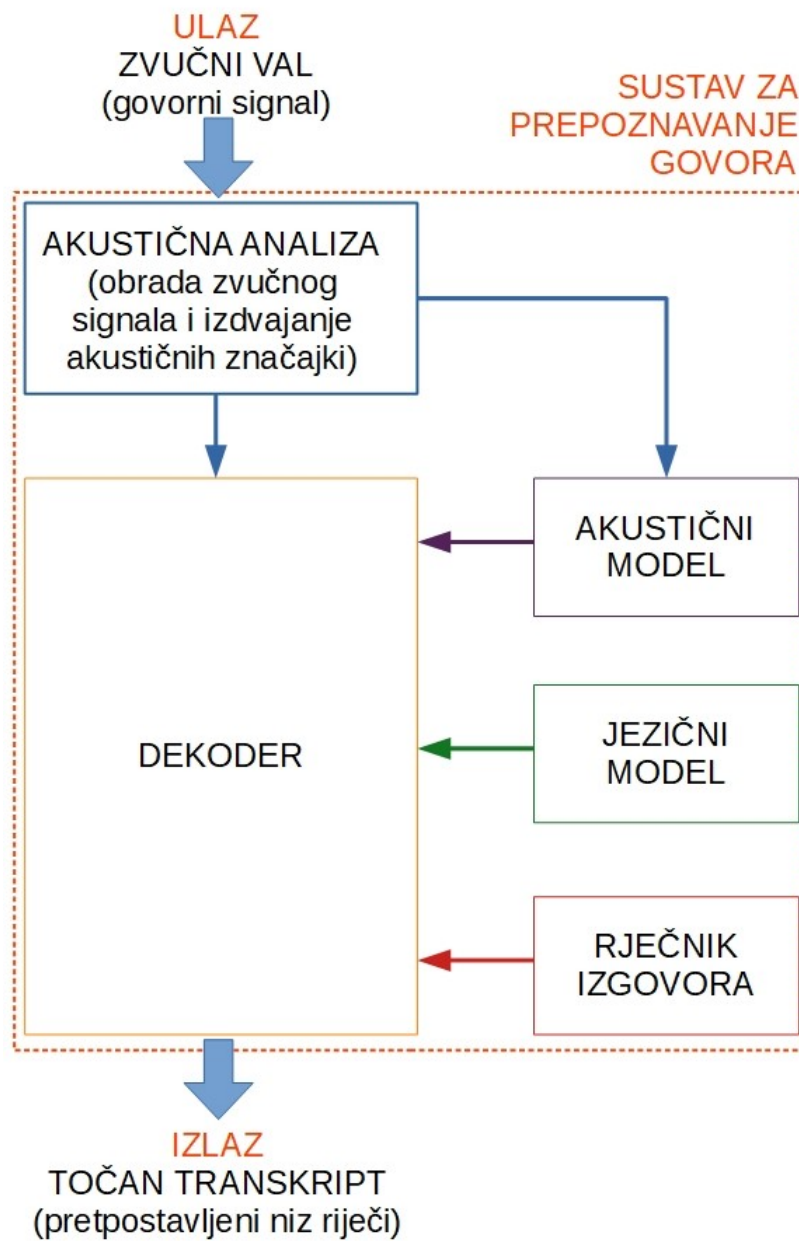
ULAZ
ZVUČNI VAL
(govorni signal)

SUSTAV ZA
PREPOZNAVANJE
GOVORA

AKUSTIČNA ANALIZA
(obrada zvučnog signala i izdvajanje akustičnih značajki)

AKUSTIČNI
MODEL

DEKODER

JEZIČNI
MODEL

RJEČNIK
IZGOVORA

IZLAZ
TOČAN TRANSKRIPT
(pretpostavljeni niz riječi)